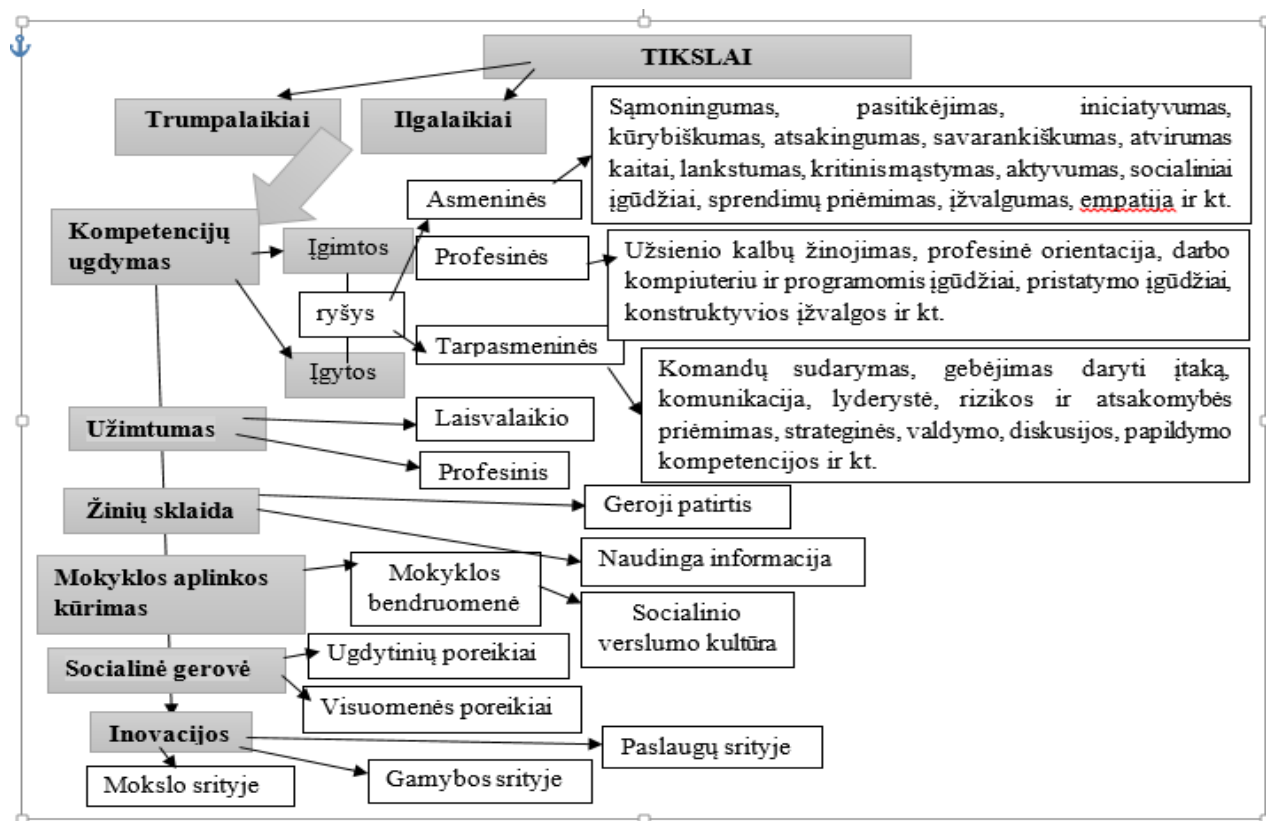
TIKSLAI

Trumpalaikiai

Ilgalaikiai

Sąmoningumas, pasitikėjimas, iniciatyvumas, kūrybiškumas, atsakingumas, savarankiškumas, atvirumas kaitai, lankstumas, kritinismąstymas, aktyvumas, socialiniai įgūdžiai, sprendimų priėmimas, įžvalgumas, empatija ir kt.

Asmeninės

Kompetencijų ugdymas

Įgimtos

Profesinės

Užsienio kalbų žinojimas, profesinė orientacija, darbo kompiuteriu ir programomis įgūdžiai, pristatymo įgūdžiai, konstruktyvios įžvalgos ir kt.

ryšys

Tarpasmeninės

Įgytos

Komandų sudarymas, gebėjimas daryti įtaką, komunikacija, lyderystė, rizikos ir atsakomybės priėmimas, strateginės, valdymo, diskusijos, papildymo kompetencijos ir kt.

Užimtumas

Laisvalaikio

Profesinis

Žinių sklaida

Geroji patirtis

Naudinga informacija

Mokyklos aplinkos kūrimas

Mokyklos bendruomenė

Socialinio verslumo kultūra

Socialinė gerovė

Ugdytinių poreikiai

Visuomenės poreikiai

Inovacijos

Paslaugų srityje

Mokslo srityje

Gamybos srityje